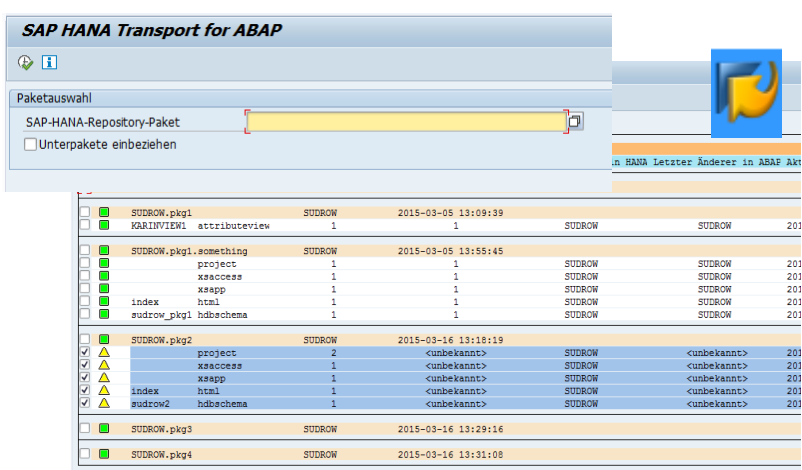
SAP HANA Transport for ABAP

Paketauswahl

SAP-HANA-Repository-Paket

Unterpakete einbeziehen

in HANA Letzter Änderer in ABAP Akt

| | | | | | | | |
|---|---|---|---|---|---|---|---|
| SUDROW.pkg1 | | SUDROW | 2015-03-05 13:09:39 | | | | |
| KARINVIEW1 | attributeview | 1 | 1 | SUDROW | SUDROW | 201 |
| SUDROW.pkg1.something | | SUDROW | 2015-03-05 13:55:45 | | | | |
| | project | 1 | 1 | SUDROW | SUDROW | 201 |
| | xsaccess | 1 | 1 | SUDROW | SUDROW | 201 |
| | xsapp | 1 | 1 | SUDROW | SUDROW | 201 |
| index | html | 1 | 1 | SUDROW | SUDROW | 201 |
| sudrow_pkg1 | hdbschema | 1 | 1 | SUDROW | SUDROW | 201 |
| SUDROW.pkg2 | | SUDROW | 2015-03-16 13:18:19 | | | | |
| | project | 2 | <unbekannt> | SUDROW | <unbekannt> | 201 |
| | xsaccess | 1 | <unbekannt> | SUDROW | <unbekannt> | 201 |
| | xsapp | 1 | <unbekannt> | SUDROW | <unbekannt> | 201 |
| index | html | 1 | <unbekannt> | SUDROW | <unbekannt> | 201 |
| sudrow2 | hdbschema | 1 | <unbekannt> | SUDROW | <unbekannt> | 201 |
| SUDROW.pkg3 | | SUDROW | 2015-03-16 13:29:16 | | | | |
| SUDROW.pkg4 | | SUDROW | 2015-03-16 13:31:08 | | | | |